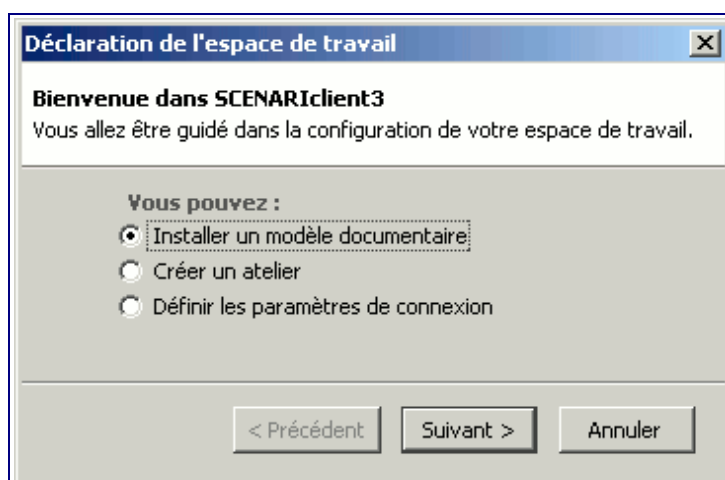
Déclaration de l'espace de travail

Bienvenue dans SCENARIclient3

Vous allez être guidé dans la configuration de votre espace de travail.

Vous pouvez :

Installer un modèle documentaire

Créer un atelier

Définir les paramètres de connexion

< Précédent

Suivant >

Annuler